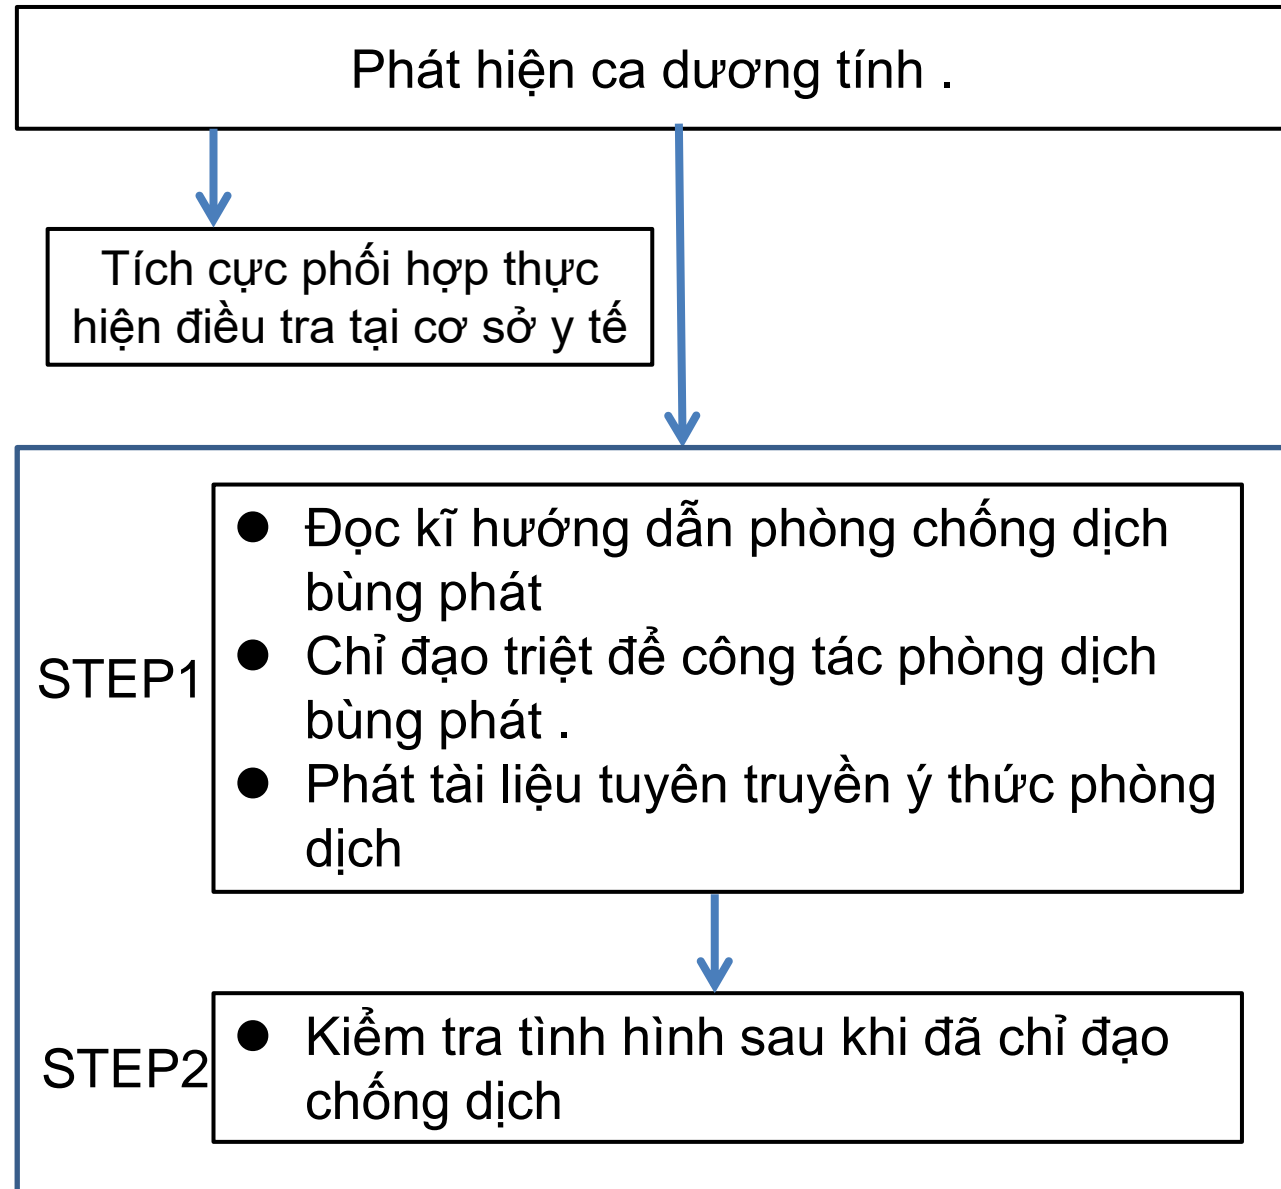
Phát hiện ca dương tính .

Tích cực phối hợp thực hiện điều tra tại cơ sở y tế

STEP1

- Đọc kĩ hướng dẫn phòng chống dịch bùng phát
- Chỉ đạo triệt để công tác phòng dịch bùng phát .
- Phát tài liệu tuyên truyền ý thức phòng dịch

STEP2

- Kiểm tra tình hình sau khi đã chỉ đạo chống dịch